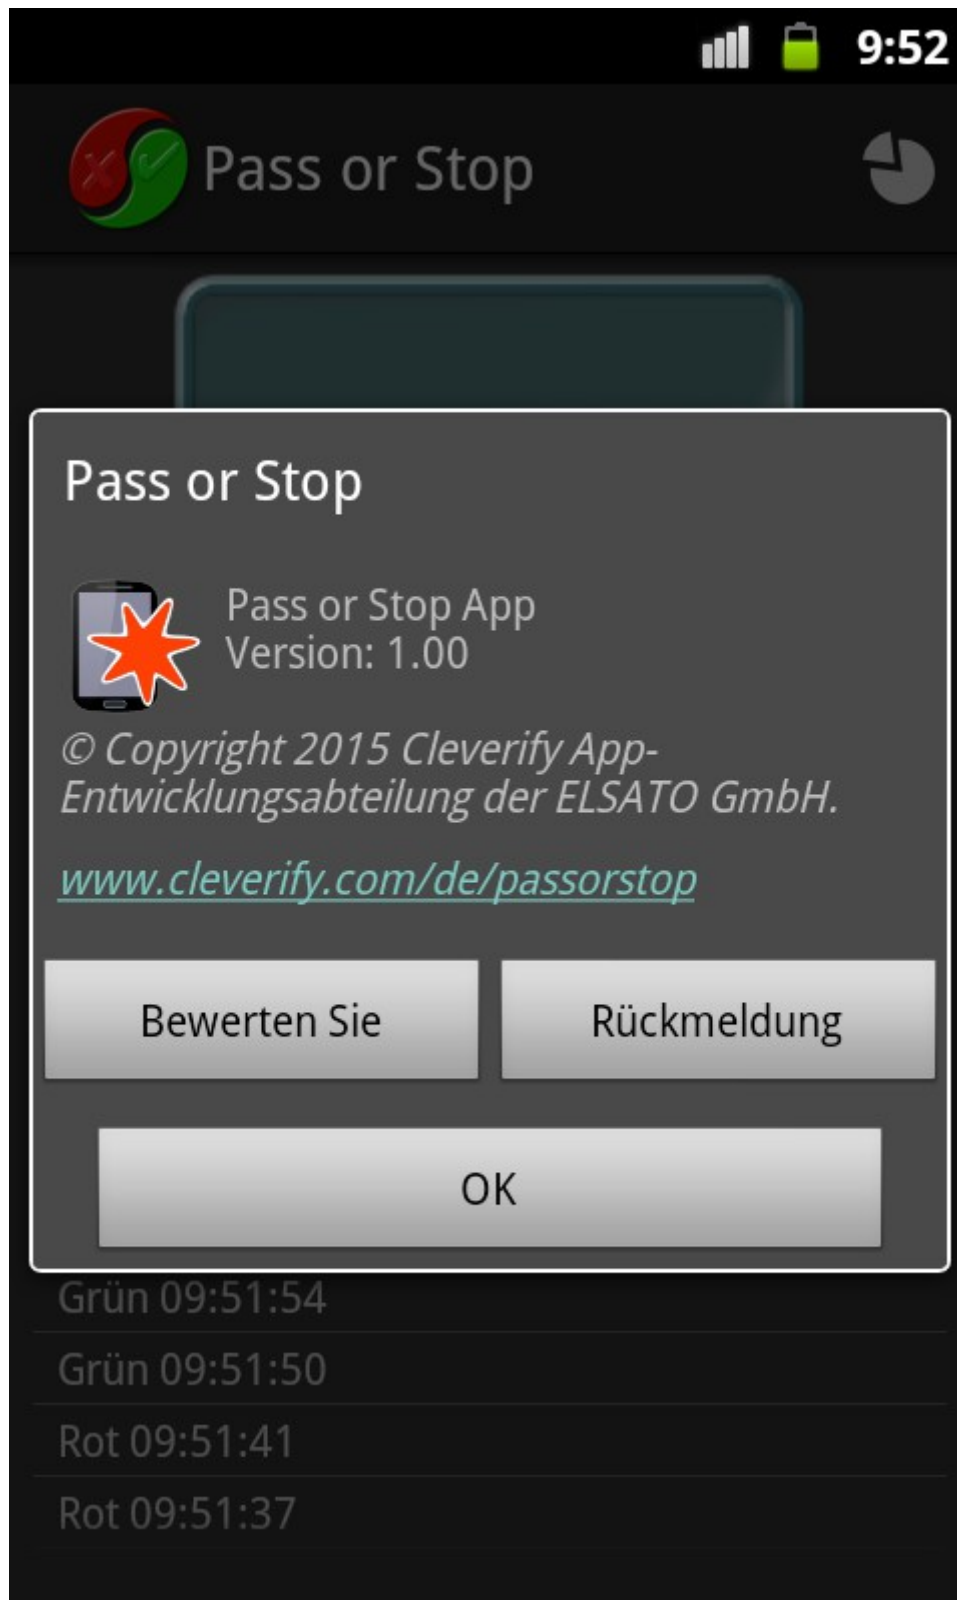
9:52

Pass or Stop

Pass or Stop

Pass or Stop App
Version: 1.00

© Copyright 2015 Cleverify App-Entwicklungsabteilung der ELSATO GmbH.

www.cleverify.com/de/passorstop

Bewerten Sie

Rückmeldung

OK

Grün 09:51:54

Grün 09:51:50

Rot 09:51:41

Rot 09:51:37